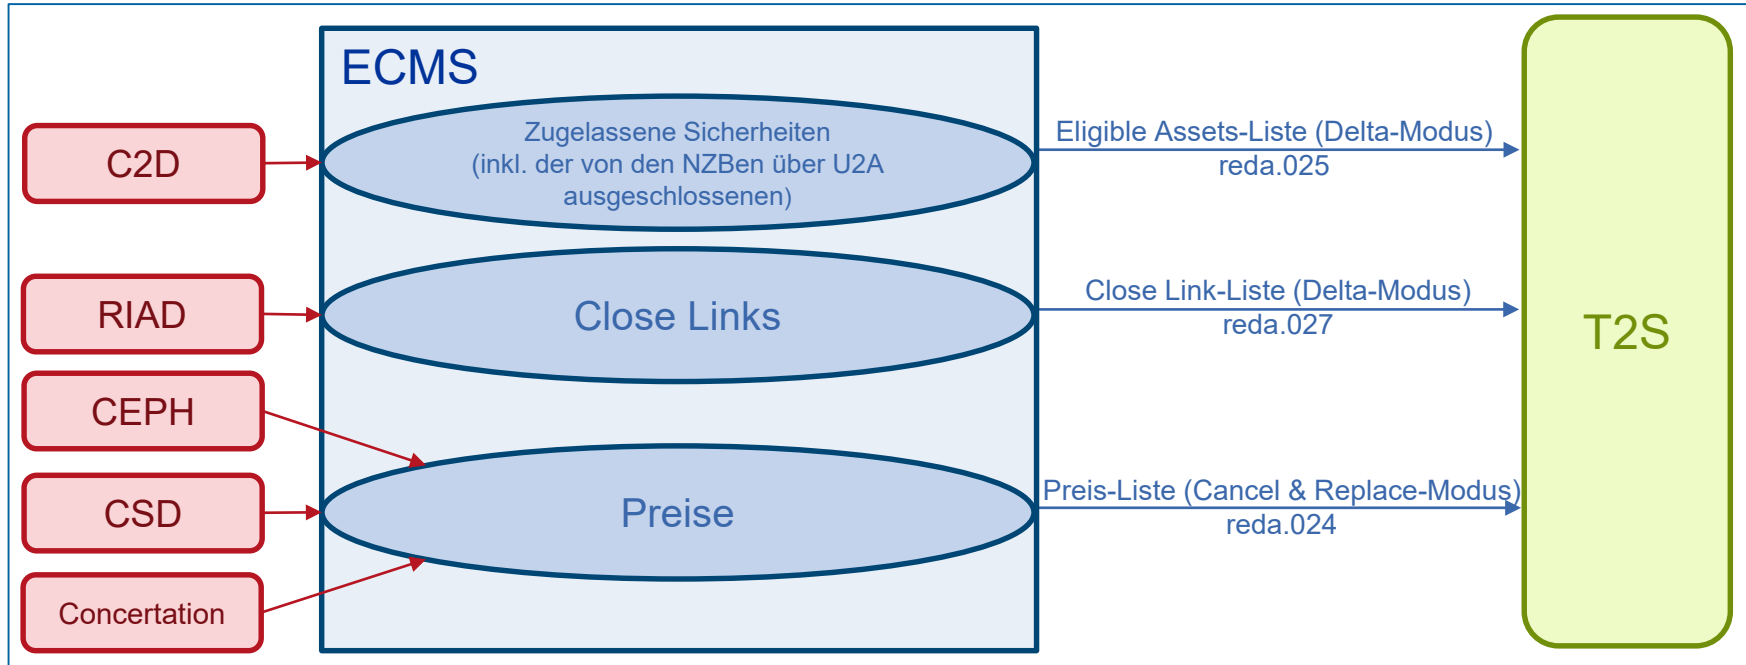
ECMS

C2D

Zugelassene Sicherheiten (inkl. der von den NZBen über U2A ausgeschlossenen)

Eligible Assets-Liste (Delta-Modus)
reda.025

RIAD

Close Links

Close Link-Liste (Delta-Modus)
reda.027

T2S

CEPH

CSD

Preise

Preis-Liste (Cancel & Replace-Modus)
reda.024

Concertation